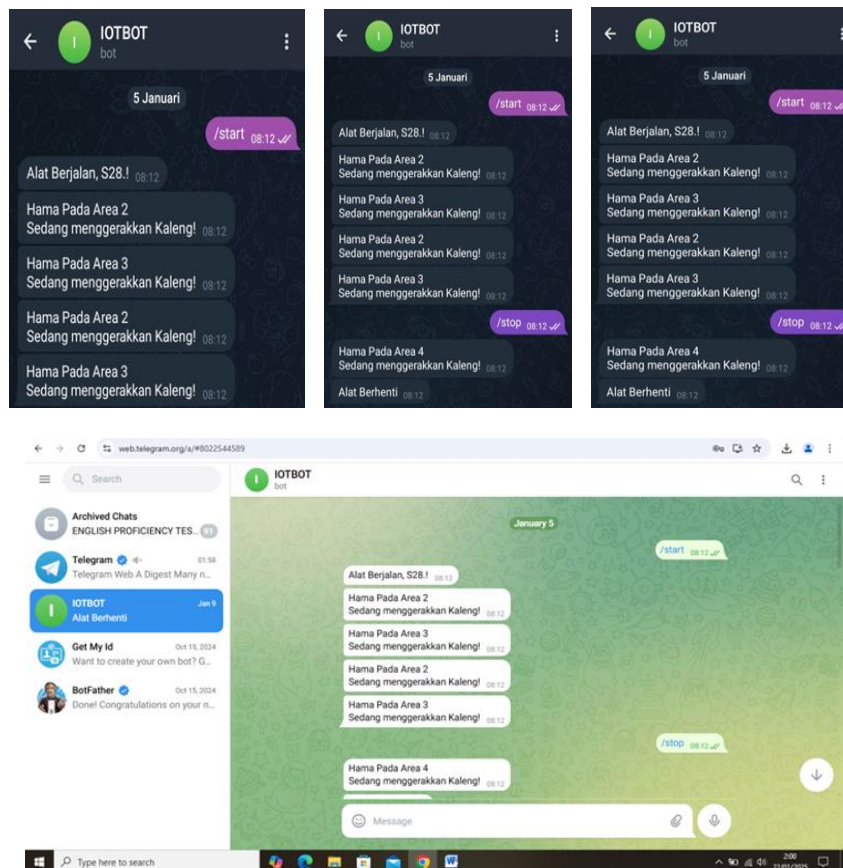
I IOTBOT
bot

5 Januari

/start 08:12

Alat Berjalan, S28.! 08:12

Hama Pada Area 2
Sedang menggerakkan Kaleng! 08:12

Hama Pada Area 3
Sedang menggerakkan Kaleng! 08:12

Hama Pada Area 2
Sedang menggerakkan Kaleng! 08:12

Hama Pada Area 3
Sedang menggerakkan Kaleng! 08:12

I IOTBOT
bot

5 Januari

/start 08:12

Alat Berjalan, S28.! 08:12

Hama Pada Area 2
Sedang menggerakkan Kaleng! 08:12

Hama Pada Area 3
Sedang menggerakkan Kaleng! 08:12

Hama Pada Area 2
Sedang menggerakkan Kaleng! 08:12

Hama Pada Area 3
Sedang menggerakkan Kaleng! 08:12

/stop 08:12

Hama Pada Area 4
Sedang menggerakkan Kaleng! 08:12

Alat Berhenti 08:12

I IOTBOT
bot

5 Januari

/start 08:12

Alat Berjalan, S28.! 08:12

Hama Pada Area 2
Sedang menggerakkan Kaleng! 08:12

Hama Pada Area 3
Sedang menggerakkan Kaleng! 08:12

Hama Pada Area 2
Sedang menggerakkan Kaleng! 08:12

Hama Pada Area 3
Sedang menggerakkan Kaleng! 08:12

/stop 08:12

Hama Pada Area 4
Sedang menggerakkan Kaleng! 08:12

Alat Berhenti 08:12

web.telegram.org/a/#8022544589

Search

Archived Chats
ENGLISH PROFICIENCY TES... 51

Telegram 01:58
Telegram Web A Digest Many n...

IOTBOT Jan 9
Alat Berhenti

Get My Id Oct 15, 2024
Want to create your own bot? G...

BotFather Oct 15, 2024
Done! Congratulations on your n...

I IOTBOT
bot

January 5

/start 08:12

Alat Berjalan, S28.! 08:12

Hama Pada Area 2
Sedang menggerakkan Kaleng! 08:12

Hama Pada Area 3
Sedang menggerakkan Kaleng! 08:12

Hama Pada Area 2
Sedang menggerakkan Kaleng! 08:12

Hama Pada Area 3
Sedang menggerakkan Kaleng! 08:12

/stop 08:12

Hama Pada Area 4
Sedang menggerakkan Kaleng! 08:12

Message

Type here to search

2:00
22/01/2025